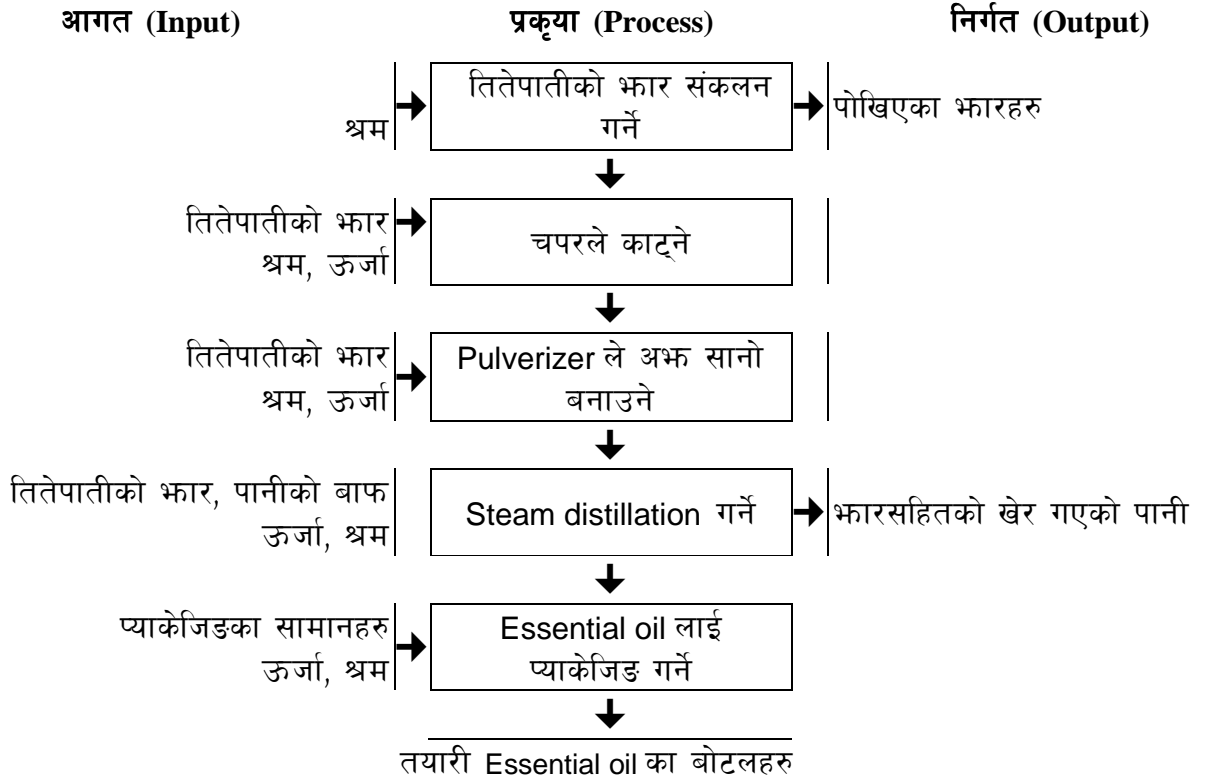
आगत (Input)

प्रकृया (Process)

निर्गत (Output)

श्रम

तितेपातीको झार संकलन गर्ने

पोखिएका झारहरु

तितेपातीको झार श्रम, ऊर्जा

चपरले काट्ने

तितेपातीको झार श्रम, ऊर्जा

Pulverizer ले अझ सानो बनाउने

तितेपातीको झार, पानीको बाफ ऊर्जा, श्रम

Steam distillation गर्ने

झारसहितको खेर गएको पानी

प्याकेजिङका सामानहरु ऊर्जा, श्रम

Essential oil लाई प्याकेजिङ गर्ने

तयारी Essential oil का बोटलहरु